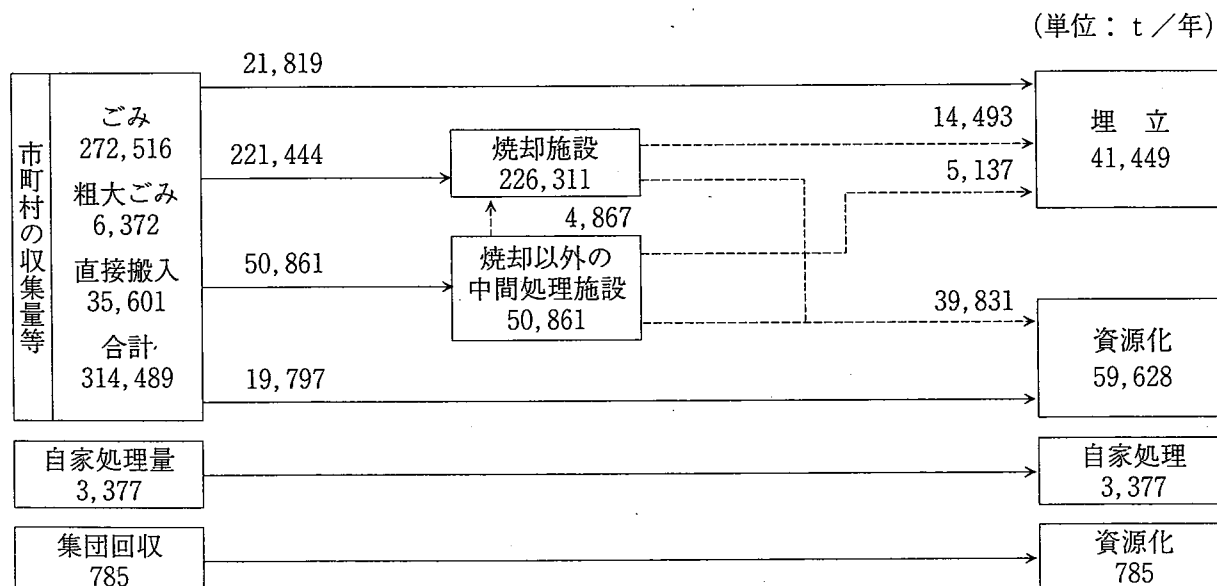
(単位：t／年)

市町村の収集量等

ごみ
272,516

粗大ごみ
6,372

直接搬入
35,601

合計
314,489

21,819

221,444

50,861

19,797

焼却施設
226,311

4,867

焼却以外の
中間処理施設
50,861

14,493

5,137

39,831

埋　立
41,449

資源化
59,628

自家処理量
3,377

自家処理
3,377

集団回収
785

資源化
785